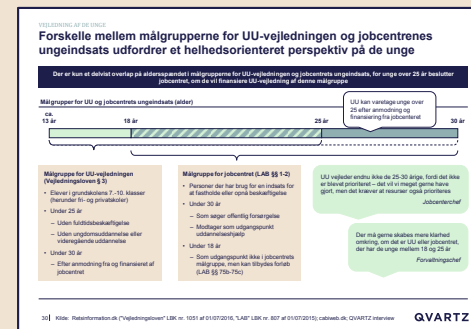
VEJLEDNING AF DE UNGE

Forskelle mellem målgrupperne for UU-vejledningen og jobcentrenes ungeindsats udfordrer et helhedsorienteret perspektiv på de unge

Der er kun et delvist overlap på aldersspændet i målgrupperne for UU-vejledningen og jobcentrets ungeindsats, for unge over 25 år beslutter jobcentret, om de vil finansiere UU-vejledning af denne målgruppe

Målgrupper for UU og jobcentrets ungeindsats (alder)

UU kan varetage unge over 25 efter anmodning og finansiering fra jobcentret

ca. 13 år

18 år

25 år

30 år

Målgruppe for UU-vejledningen (Vejledningsloven § 3)
- Elever i grundskolens 7.-10. klasser (herunder fri- og privatskoler)
- Under 25 år
  – Uden fuldtidsbeskæftigelse
  – Uden ungdomsuddannelse eller videregående uddannelse
- Under 30 år
  – Efter anmodning fra og finansieret af jobcentret

Målgruppe for jobcentret (LAB §§ 1-2)
- Personer der har brug for en indsats for at fastholde eller opnå beskæftigelse
- Under 30 år
  – Som søger offentlig forsørgelse
  – Modtager som udgangspunkt uddannelseshjælp
- Under 18 år
  – Som udgangspunkt ikke i jobcentrets målgruppe, men kan tilbydes forløb (LAB §§ 75b-75c)

UU vejleder endnu ikke de 25-30 årige, fordi det ikke er blevet prioriteret – det vil vi meget gerne have gjort, men det kræver at resurser også prioriteres
Jobcenterchef

Der må gerne skabes mere klarhed omkring, om det er UU eller jobcentret, der har de unge mellem 18 og 25 år
Forvaltningschef

30 | Kilde: Retsinformation.dk ("Vejledningsloven" LBK nr. 1051 af 01/07/2016, "LAB" LBK nr. 807 af 01/07/2015); cabiweb.dk; QVARTZ interview

QVARTZ